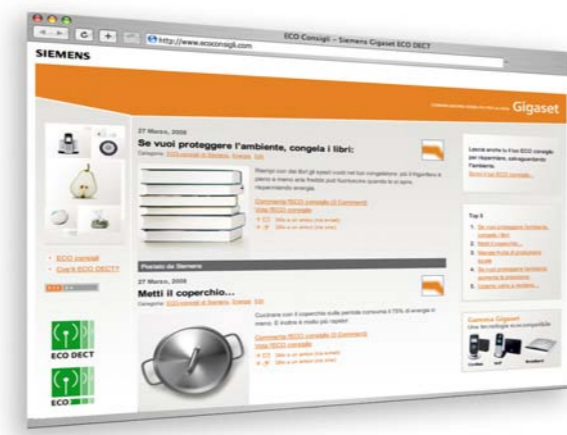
ECO Consigli – Siemens Gigaset ECO DECT

http://www.ecoconsigli.com

SIEMENS

Gigaset

27 Marzo, 2009

Se vuoi proteggere l'ambiente, congela i libri:

Categorie: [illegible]

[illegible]

Commenta l'ECO consiglio ([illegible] Commenti)

Vota l'ECO consiglio

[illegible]

Postato da Siemens

27 Marzo, 2009

Metti il coperchio...

Categorie: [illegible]

Cucinare con il coperchio sulla pentola consuma il 70% di energia in meno. E inoltre è molto più rapido!

Commenta l'ECO consiglio ([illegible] Commenti)

Vota l'ECO consiglio

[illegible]

ECO consigli

Cos'è ECO DECT?

ECO DECT

ECO

Lascia anche tu il tuo ECO consiglio per risparmiare, salvaguardando l'ambiente.

Scrivi il tuo ECO consiglio

Top 5

1. Se vuoi proteggere l'ambiente, congela i libri

2. Metti il coperchio...

3. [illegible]

4. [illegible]

5. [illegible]

Gamma Gigaset

Una tecnologia ecocompatibile